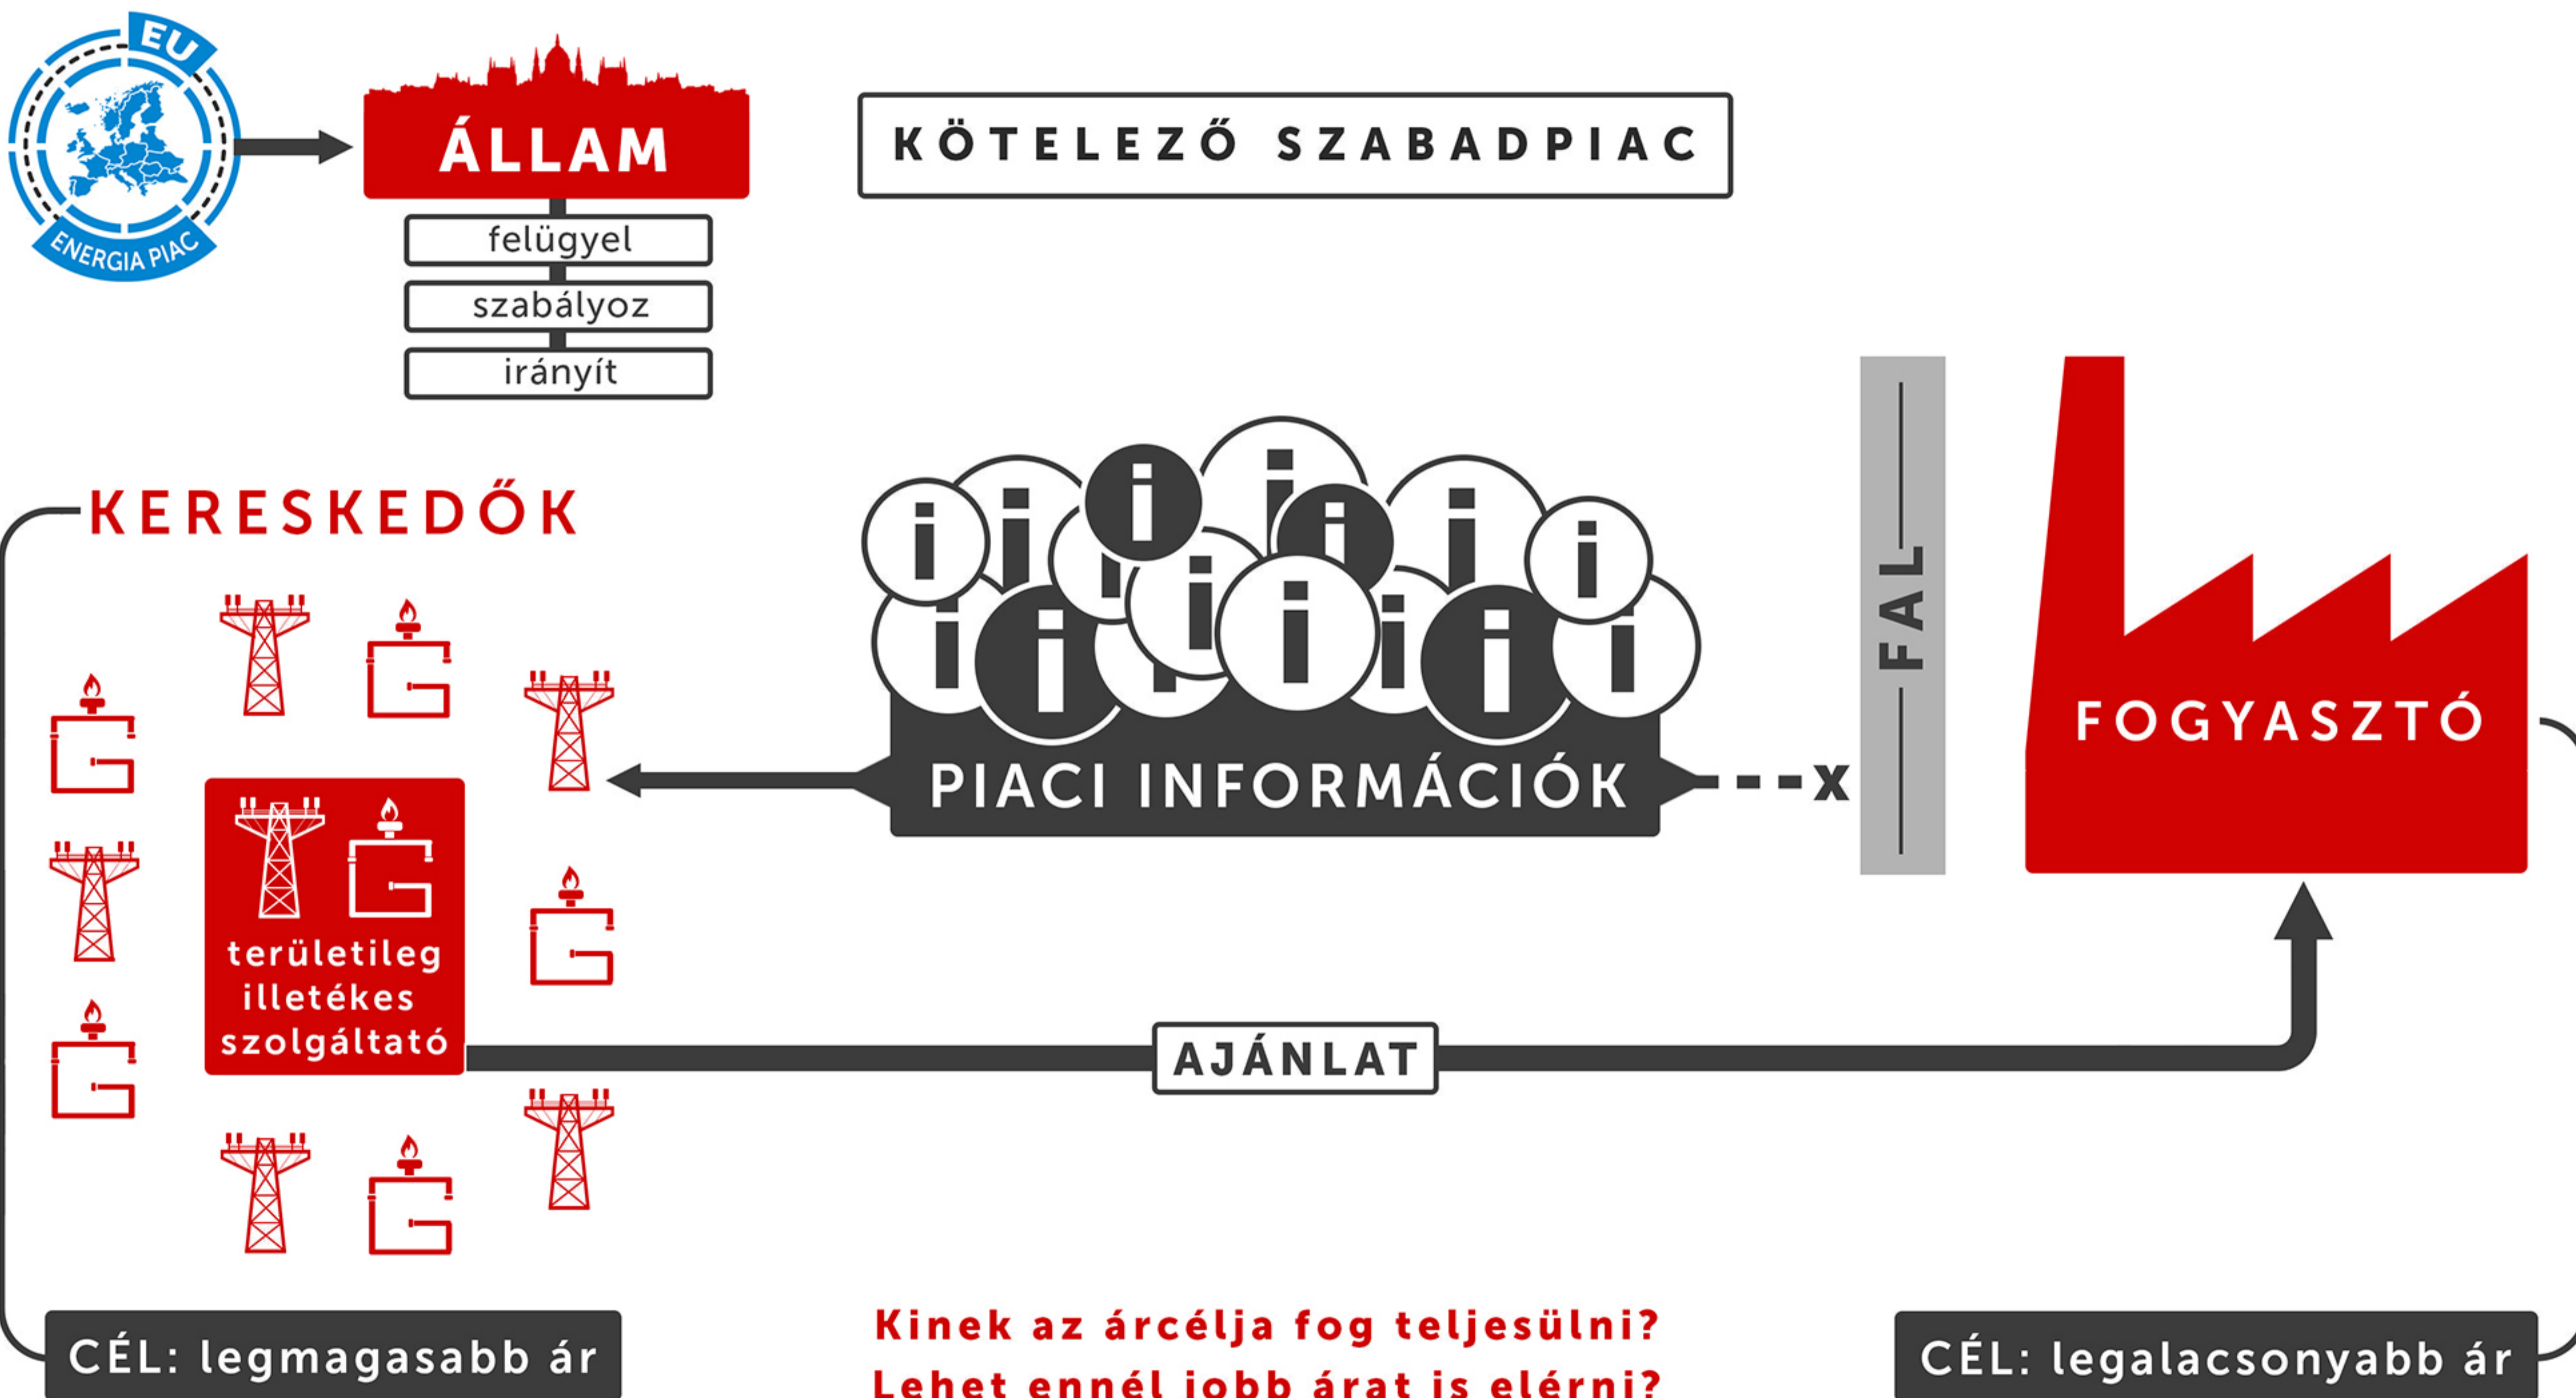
EU
ENERGIA PIAC

ÁLLAM

felügyel
szabályoz
irányít

KÖTELEZŐ SZABADPIAC

KERESKEDŐK

területileg illetékes szolgáltató

PIACI INFORMÁCIÓK

FAL

FOGYASZTÓ

AJÁNLAT

CÉL: legmagasabb ár

Kinek az árcélja fog teljesülni?
Lehet ennél jobb árat is elérni?

CÉL: legalacsonyabb ár